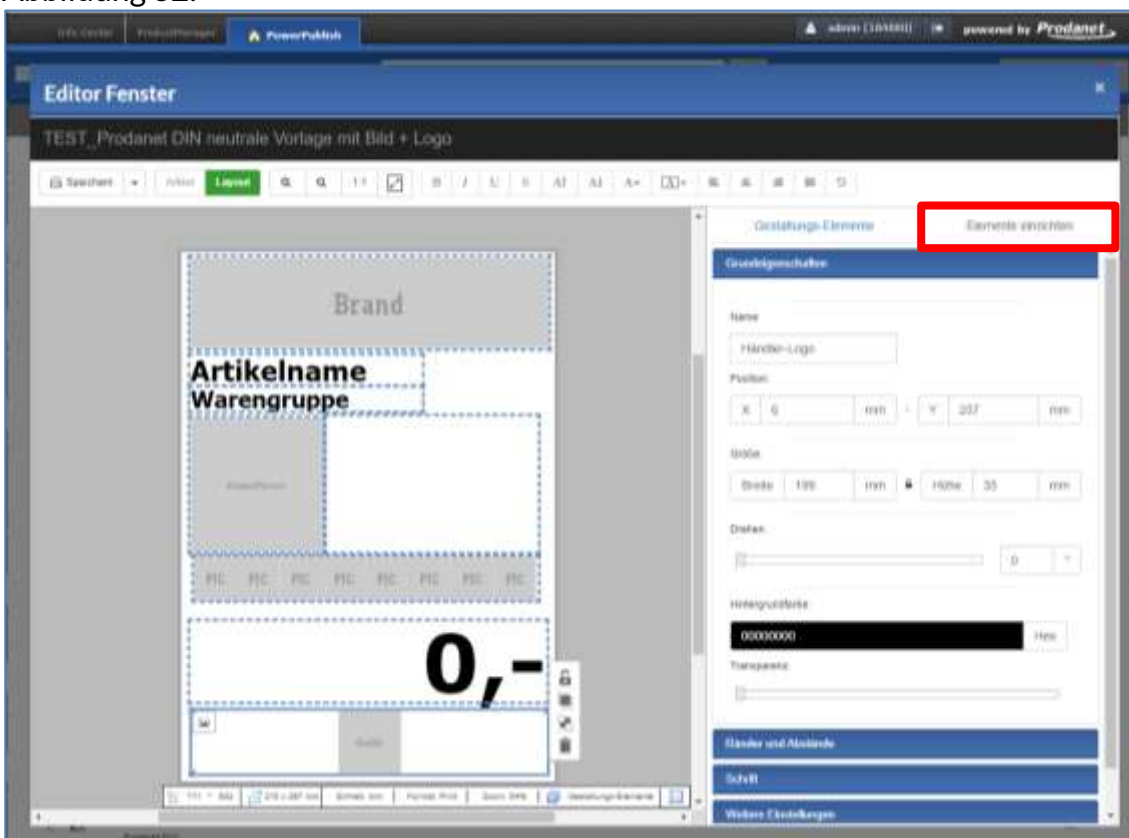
Info Center | ProductManager | PowerPublish

admin (1000000) | powered by Prodanet

Editor Fenster

TEST_Prodanet DIN neutrale Vorlage mit Bild + Logo

Speichern | Artikel | Layout | 1:1

Gestaltungs-Elemente | Elemente einrichten

Grundeigenschaften

Name
Händler-Logo

Position
X 6 mm - Y 207 mm

Größe
Breite 199 mm Höhe 35 mm

Drehen
0

Hintergrundfarbe
00000000 Hex

Transparenz

Ränder und Abstände

Schrift

Weitere Einstellungen

Brand

Artikelname
Warengruppe

PIC PIC PIC PIC PIC PIC PIC PIC

0,-

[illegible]

Einheit: mm | Format: Print | Zoom: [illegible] | Gestaltungs-Elemente